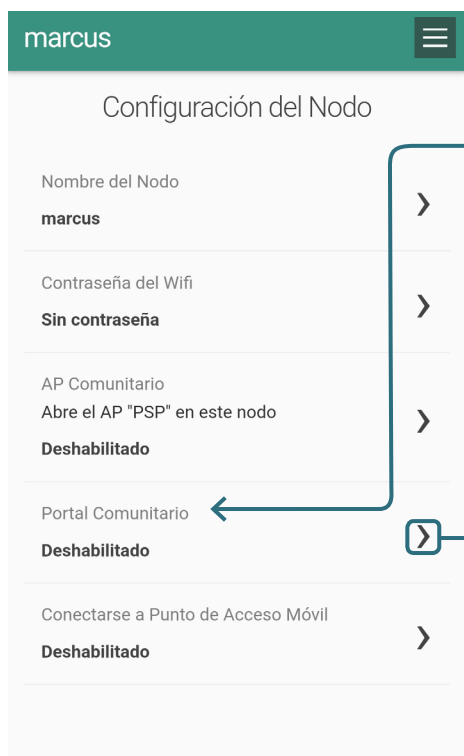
marcus

Configuración del Nodo

Nombre del Nodo
marcus

Contraseña del Wifi
Sin contraseña

AP Comunitario
Abre el AP "PSP" en este nodo
Deshabilitado

Portal Comunitario
Deshabilitado

Conectarse a Punto de Acceso Móvil
Deshabilitado